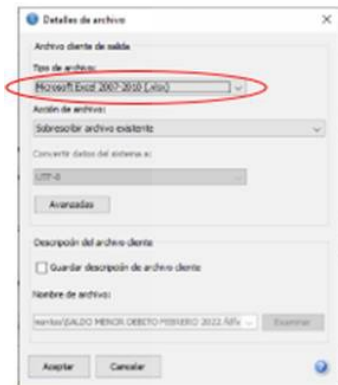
Detalles de archivo

Archivo cliente de salida

Tipo de archivo:

Microsoft Excel 2007-2010 (.xlsx)

Acción de archivo:

Sobrescribir archivo existente

Convertir datos del sistema a:

UTF-8

Avanzadas

Descripción del archivo cliente

Guardar descripción de archivo cliente

Nombre de archivo:

mentos\SALDO MENOR DEBITO FEBRERO 2022.

Examinar

Aceptar

Cancelar